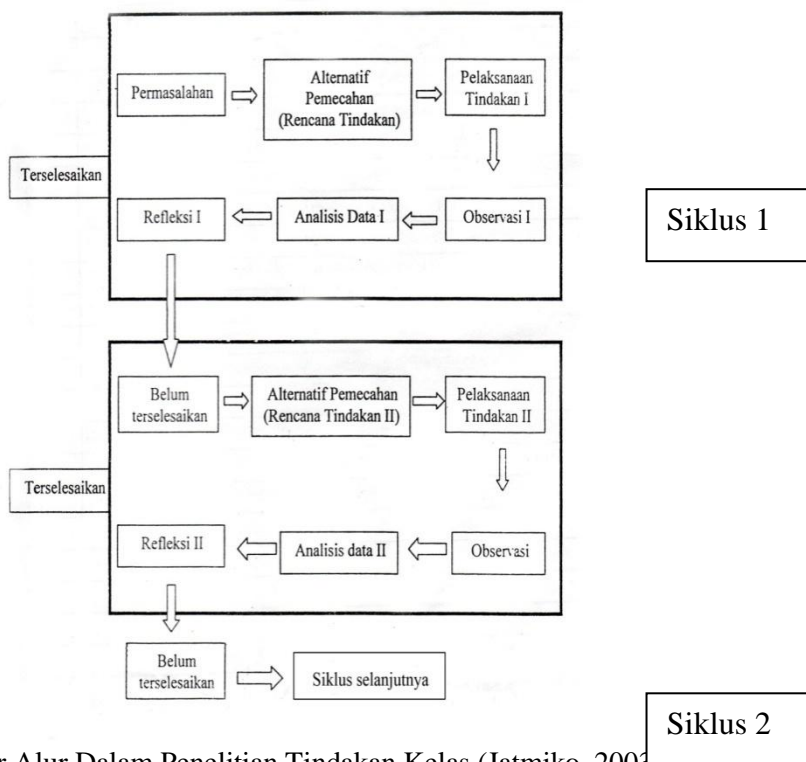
Permasalahan

Alternatif Pemecahan (Rencana Tindakan)

Pelaksanaan Tindakan I

Terselesaikan

Refleksi I

Analisis Data I

Observasi I

Siklus 1

Belum terselesaikan

Alternatif Pemecahan (Rencana Tindakan II)

Pelaksanaan Tindakan II

Terselesaikan

Refleksi II

Analisis data II

Observasi

Belum terselesaikan

Siklus selanjutnya

Siklus 2

r Alur Dalam Penelitian Tindakan Kelas (Jatmiko, 200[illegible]